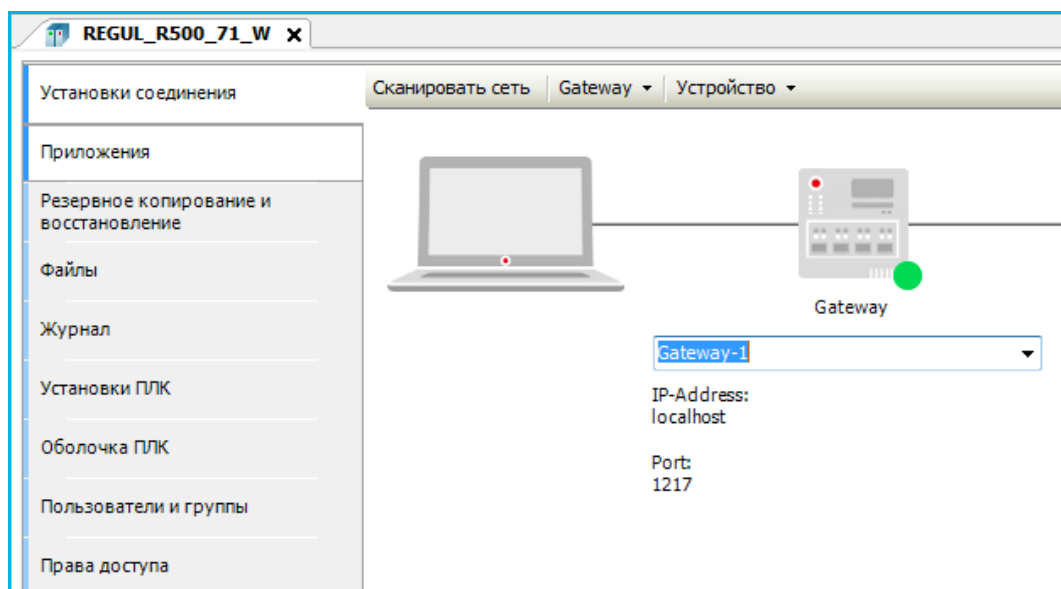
REGUL_R500_71_W ×

Установки соединения

Приложения

Резервное копирование и восстановление

Файлы

Журнал

Установки ПЛК

Оболочка ПЛК

Пользователи и группы

Права доступа

Сканировать сеть | Gateway ▾ | Устройство ▾

Gateway

Gateway-1

IP-Address:
localhost

Port:
1217